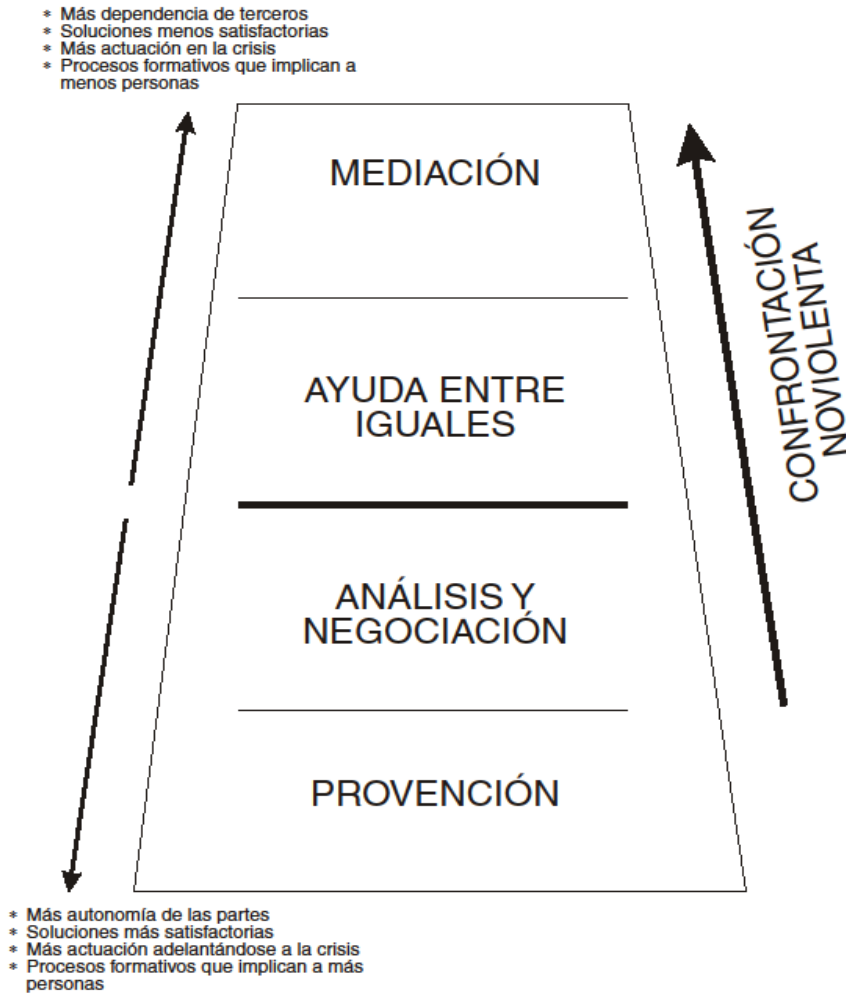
* Más dependencia de terceros
* Soluciones menos satisfactorias
* Más actuación en la crisis
* Procesos formativos que implican a menos personas

MEDIACIÓN

AYUDA ENTRE IGUALES

ANÁLISIS Y NEGOCIACIÓN

PROVENCIÓN

CONFRONTACIÓN NOVIOLENTA

* Más autonomía de las partes
* Soluciones más satisfactorias
* Más actuación adelantándose a la crisis
* Procesos formativos que implican a más personas